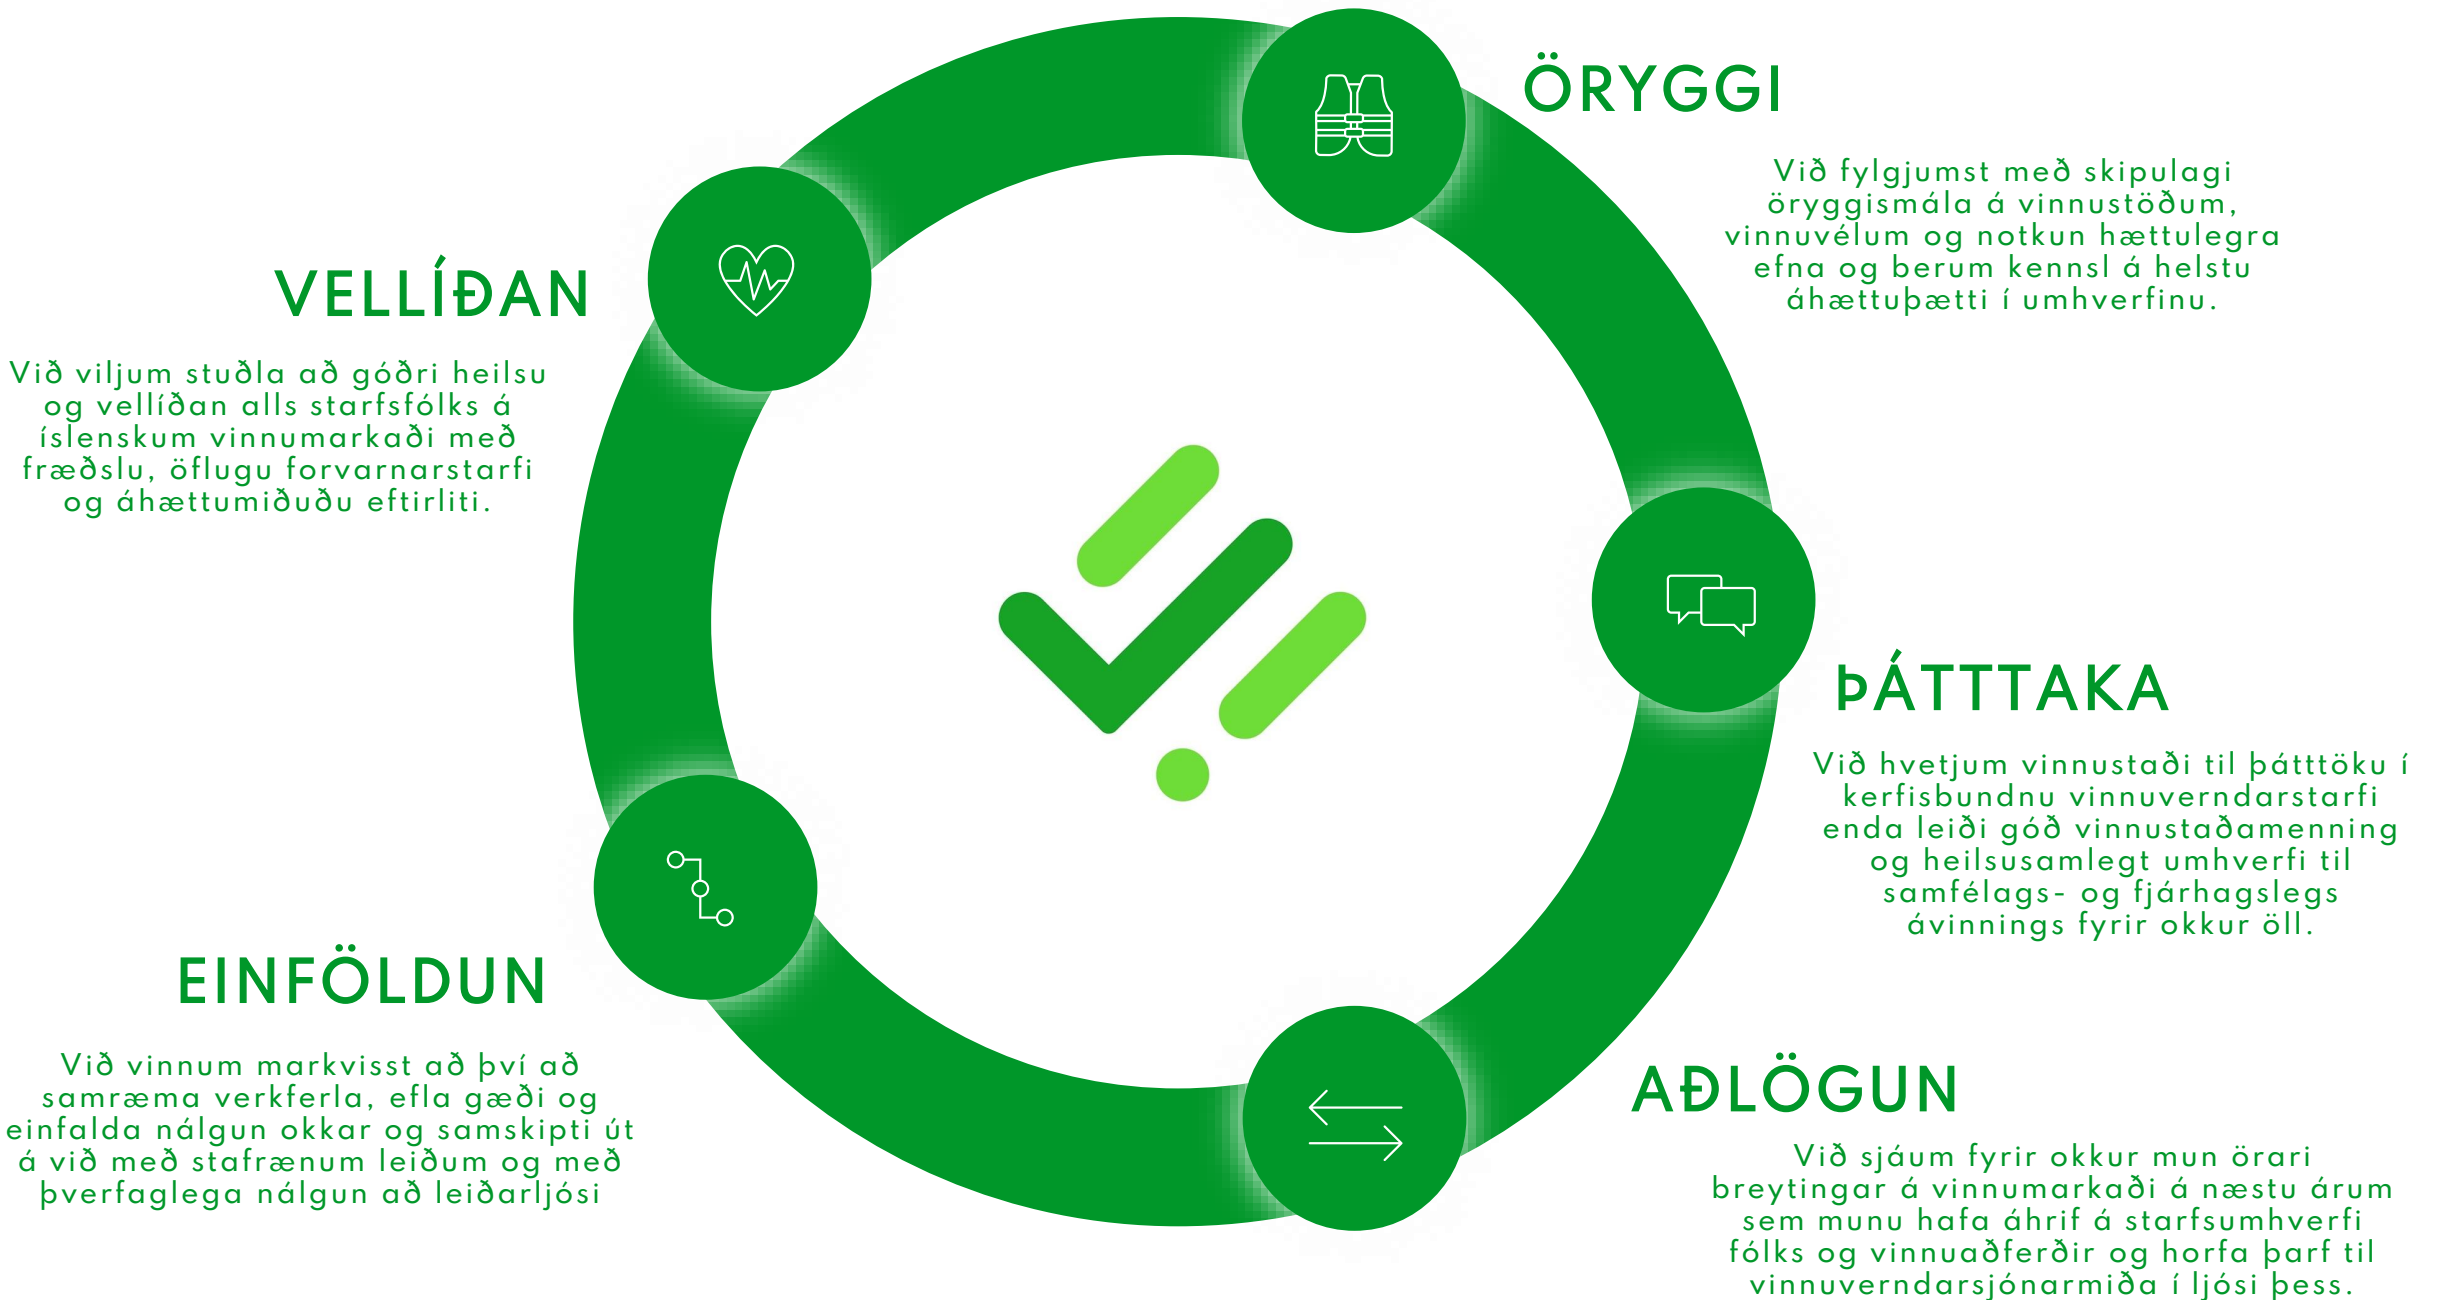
ÖRYGGI

Við fylgjumst með skipulagi öryggismála á vinnustöðum, vinnuvélum og notkun hættulegra efna og berum kennsl á helstu áhættuþætti í umhverfinu.

VELLÍÐAN

Við viljum stuðla að góðri heilsu og vellíðan alls starfsfólks á íslenskum vinnumarkaði með fræðslu, öflugu forvarnarstarfi og áhættumiðuðu eftirliti.

ÞÁTTTAKA

Við hvetjum vinnustaði til þátttöku í kerfisbundnu vinnuverndarstarfi enda leiði góð vinnustaðamenning og heilsusamlegt umhverfi til samfélags- og fjárhagslegs ávinnings fyrir okkur öll.

EINFÖLDUN

Við vinnum markvisst að því að samræma verkferla, efla gæði og einfalda nálgun okkar og samskipti út á við með stafrænum leiðum og með þverfaglega nálgun að leiðarljósi

AÐLÖGUN

Við sjáum fyrir okkur mun örari breytingar á vinnumarkaði á næstu árum sem munu hafa áhrif á starfsumhverfi fólks og vinnuaðferðir og horfa þarf til vinnuverndarsjónarmiða í ljósi þess.